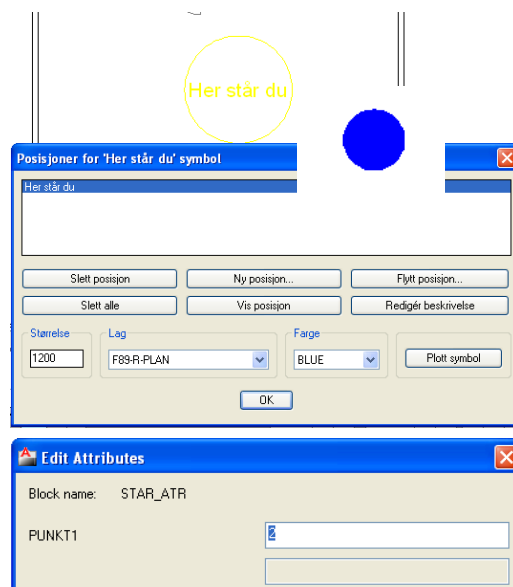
Her står du

Posisjoner for 'Her står du' symbol

Her står du

Slett posisjon
Ny posisjon...
Flytt posisjon...
Slett alle
Vis posisjon
Redigér beskrivelse

Størrelse
1200
Lag
F89-R-PLAN
Farge
BLUE
Plott symbol

OK

Edit Attributes

Block name: STAR_ATR

PUNKT1
2